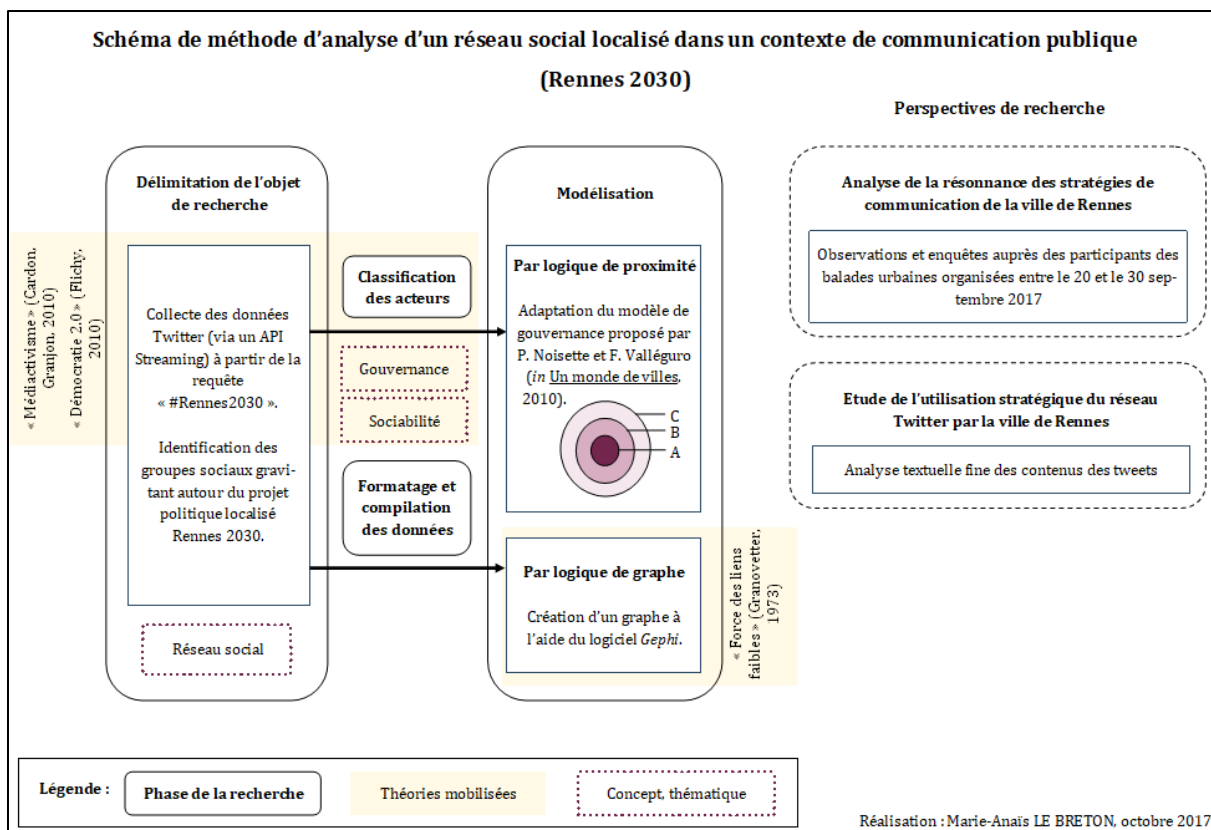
Schéma de méthode d'analyse d'un réseau social localisé dans un contexte de communication publique (Rennes 2030)

Perspectives de recherche

« Médiactivisme » (Cardon, Granjon, 2010)
« Démocratie 2.0 » (Flichy, 2010)

Délimitation de l'objet de recherche

Collecte des données Twitter (via un API Streaming) à partir de la requête « #Rennes2030 ».

Identification des groupes sociaux gravitant autour du projet politique localisé Rennes 2030.

Réseau social

Classification des acteurs

Gouvernance

Sociabilité

Formatage et compilation des données

Modélisation

Par logique de proximité

Adaptation du modèle de gouvernance proposé par P. Noisette et F. Valléguro (*in* Un monde de villes, 2010).

C
B
A

Par logique de graphe

Création d'un graphe à l'aide du logiciel *Gephi*.

« Force des liens faibles » (Granovetter, 1973)

Analyse de la résonnance des stratégies de communication de la ville de Rennes

Observations et enquêtes auprès des participants des balades urbaines organisées entre le 20 et le 30 septembre 2017

Etude de l'utilisation stratégique du réseau Twitter par la ville de Rennes

Analyse textuelle fine des contenus des tweets

Légende : Phase de la recherche | Théories mobilisées | Concept, thématique

Réalisation : Marie-Anaïs LE BRETON, octobre 2017